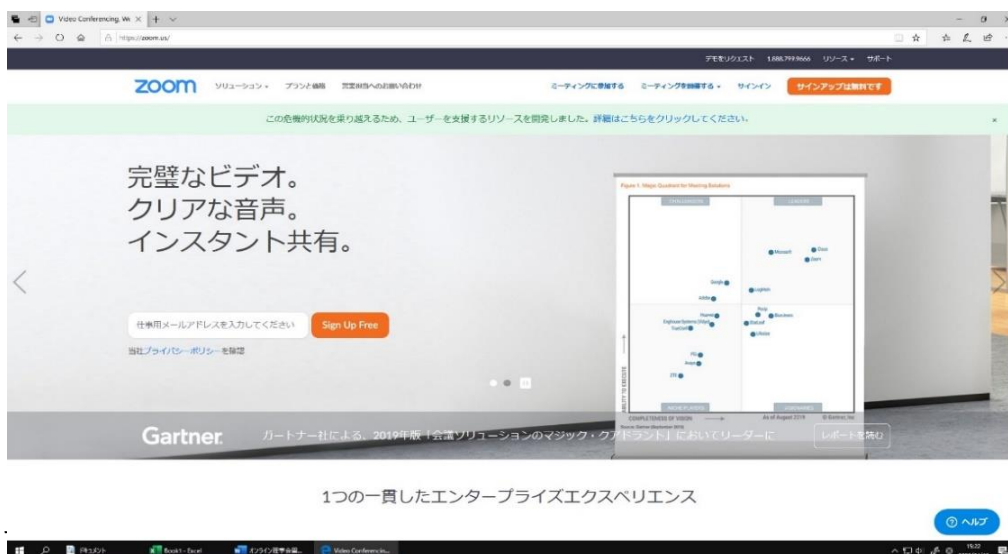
Video Conferencing, We ×

https://zoom.us/

デモをリクエスト 1.888.799.9666 リソース サポート

zoom ソリューション プランと価格 営業担当へのお問い合わせ

ミーティングに参加する ミーティングを開催する サインイン サインアップは無料です

この危機的状況を乗り越えるため、ユーザーを支援するリソースを開発しました。詳細はこちらをクリックしてください。

完璧なビデオ。
クリアな音声。
インスタント共有。

仕事用メールアドレスを入力してください Sign Up Free

当社プライバシーポリシーを確認

Figure 1. Magic Quadrant for Meeting Solutions

CHALLENGERS LEADERS NICHE PLAYERS VISIONARIES

Microsoft Zoom Cisco Google LogMeIn Adobe Huawei BlueJeans Pexip Enghouse Systems (Vidyo) StarLeaf TrueConf Lifesize Yealink Avaya ZTE

ABILITY TO EXECUTE

COMPLETENESS OF VISION

As of August 2019 © Gartner, Inc.

Gartner ガートナー社による、2019年版「会議ソリューションのマジック・クアドラント」においてリーダーに

レポートを読む

1つの一貫したエンタープライズエクスペリエンス

ヘルプ

ドキュメント Book1 - Excel オンライン授業会議... Video Conferencin...